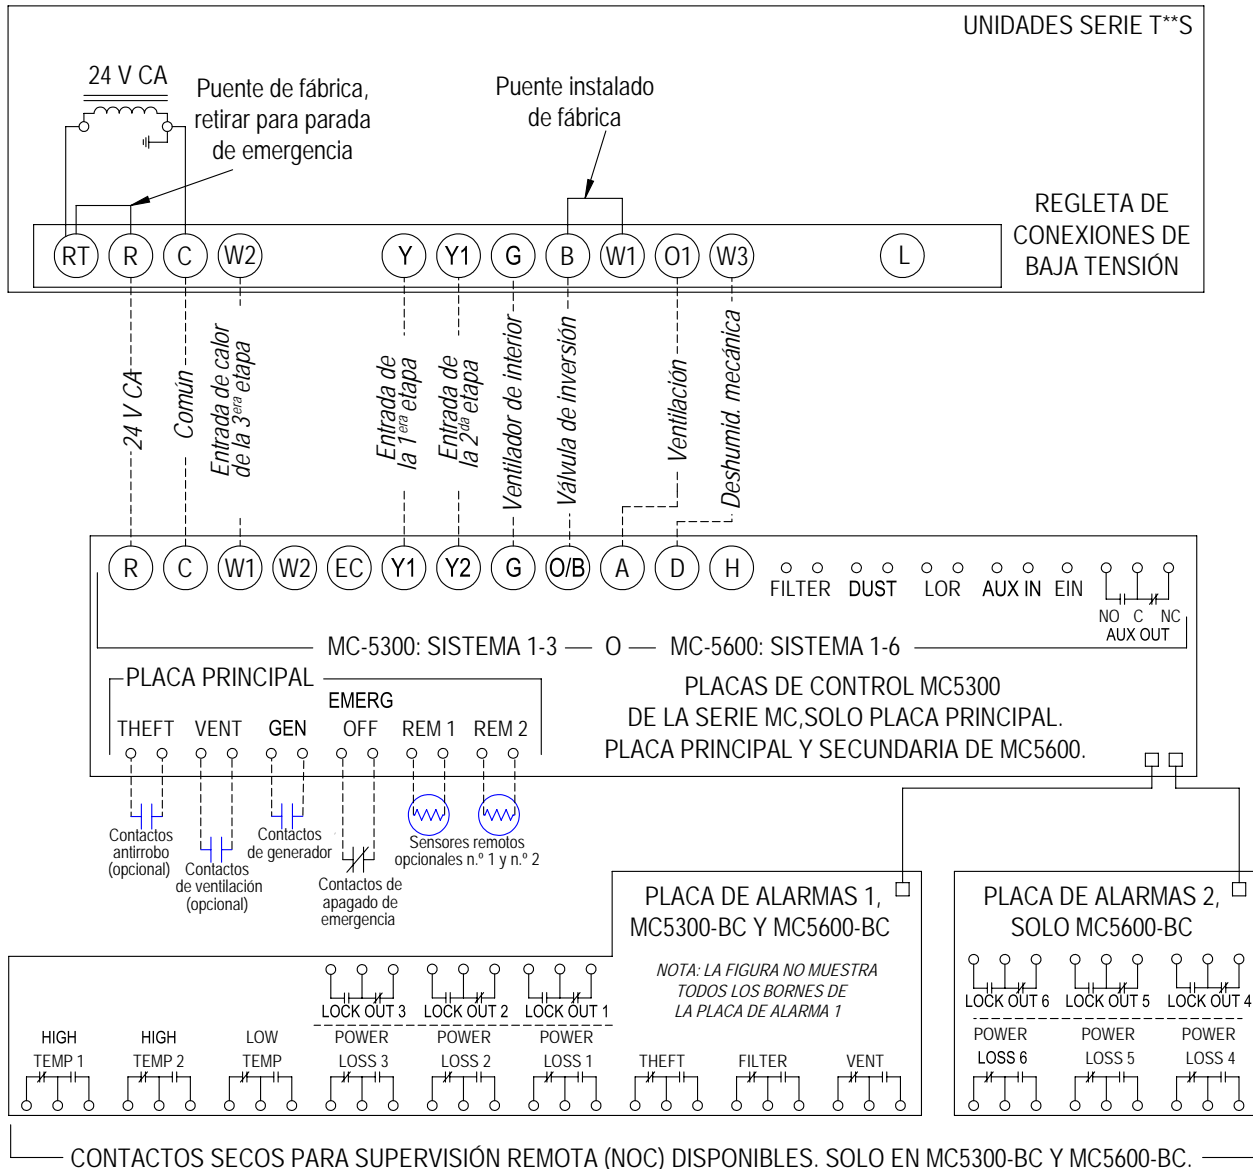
UNIDADES SERIE T**S

24 V CA

Puente de fábrica, retirar para parada de emergencia

Puente instalado de fábrica

RT R C W2 Y Y1 G B W1 O1 W3 L

REGLETA DE CONEXIONES DE BAJA TENSIÓN

24 V CA

Común

Entrada de calor de la 3$^{era}$ etapa

Entrada de la 1$^{era}$ etapa

Entrada de la 2$^{da}$ etapa

Ventilador de interior

Válvula de inversión

Ventilación

Deshumid. mecánica

R C W1 W2 EC Y1 Y2 G O/B A D H

FILTER DUST LOR AUX IN EIN

NO C NC
AUX OUT

MC-5300: SISTEMA 1-3 — O — MC-5600: SISTEMA 1-6

PLACA PRINCIPAL

THEFT VENT GEN EMERG OFF REM 1 REM 2

PLACAS DE CONTROL MC5300 DE LA SERIE MC,SOLO PLACA PRINCIPAL. PLACA PRINCIPAL Y SECUNDARIA DE MC5600.

Contactos antirrobo (opcional)

Contactos de ventilación (opcional)

Contactos de generador

Contactos de apagado de emergencia

Sensores remotos opcionales n.º 1 y n.º 2

PLACA DE ALARMAS 1, MC5300-BC Y MC5600-BC

PLACA DE ALARMAS 2, SOLO MC5600-BC

LOCK OUT 3 LOCK OUT 2 LOCK OUT 1

NOTA: LA FIGURA NO MUESTRA TODOS LOS BORNES DE LA PLACA DE ALARMA 1

HIGH TEMP 1
HIGH TEMP 2
LOW TEMP
POWER LOSS 3
POWER LOSS 2
POWER LOSS 1
THEFT
FILTER
VENT

LOCK OUT 6 LOCK OUT 5 LOCK OUT 4

POWER LOSS 6
POWER LOSS 5
POWER LOSS 4

CONTACTOS SECOS PARA SUPERVISIÓN REMOTA (NOC) DISPONIBLES. SOLO EN MC5300-BC Y MC5600-BC.